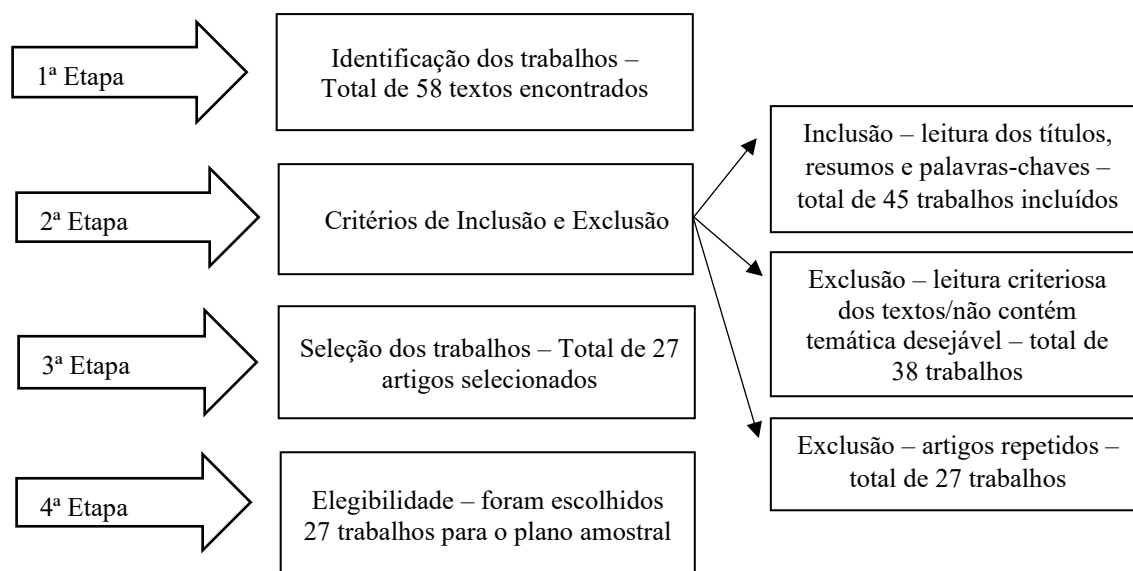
1ª Etapa

Identificação dos trabalhos – Total de 58 textos encontrados

2ª Etapa

Critérios de Inclusão e Exclusão

Inclusão – leitura dos títulos, resumos e palavras-chaves – total de 45 trabalhos incluídos

Exclusão – leitura criteriosa dos textos/não contém temática desejável – total de 38 trabalhos

3ª Etapa

Seleção dos trabalhos – Total de 27 artigos selecionados

Exclusão – artigos repetidos – total de 27 trabalhos

4ª Etapa

Elegibilidade – foram escolhidos 27 trabalhos para o plano amostral